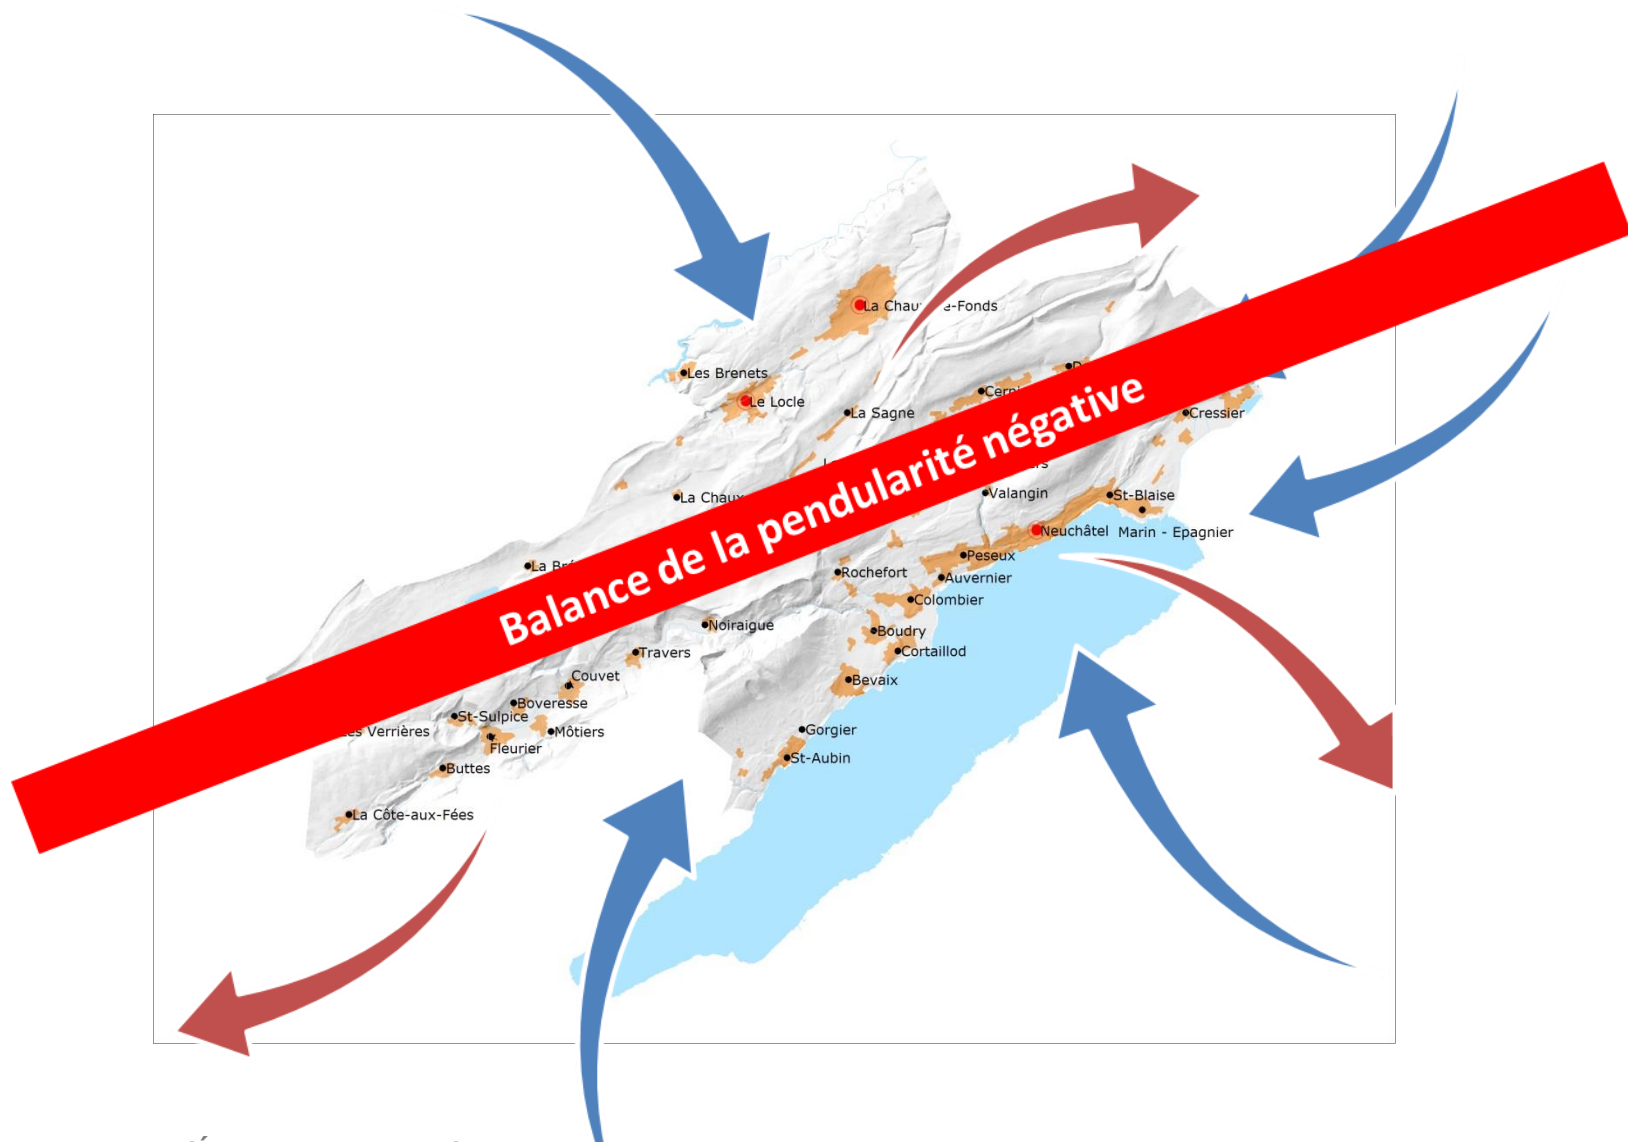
Balance de la pendularité négative

La Chau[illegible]e-Fonds
Les Brenets
Le Locle
La Sagne
Cern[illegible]
D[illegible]
Cressier
La Chaux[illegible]
Valangin
St-Blaise
Neuchâtel
Marin - Epagnier
La Br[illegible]
Peseux
Rochefort
Auvernier
Colombier
Noiraigue
Boudry
Cortaillod
Travers
Couvet
Bevaix
Boveresse
St-Sulpice
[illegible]es Verrières
Môtiers
Fleurier
Gorgier
St-Aubin
Buttes
La Côte-aux-Fées